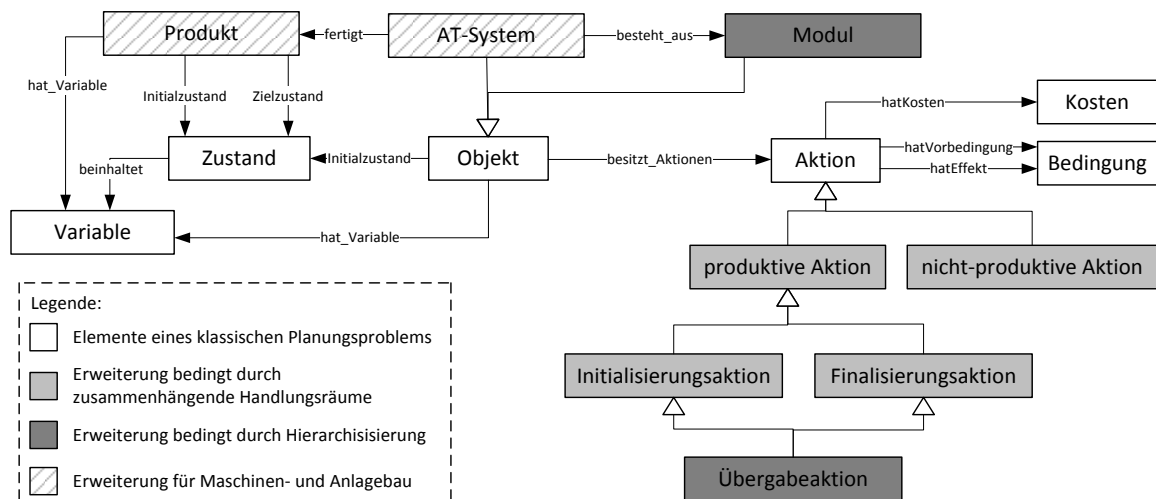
Produkt

fertigt

AT-System

besteht_aus

Modul

hat_Variable

Initialzustand

Zielzustand

hatKosten

Kosten

hatVorbedingung

hatEffekt

Bedingung

beinhaltet

Zustand

Initialzustand

Objekt

besitzt_Aktionen

Aktion

Variable

hat_Variable

produktive Aktion

nicht-produktive Aktion

Initialisierungsaktion

Finalisierungsaktion

Übergabeaktion

Legende:

Elemente eines klassischen Planungsproblems

Erweiterung bedingt durch zusammenhängende Handlungsräume

Erweiterung bedingt durch Hierarchisisierung

Erweiterung für Maschinen- und Anlagebau